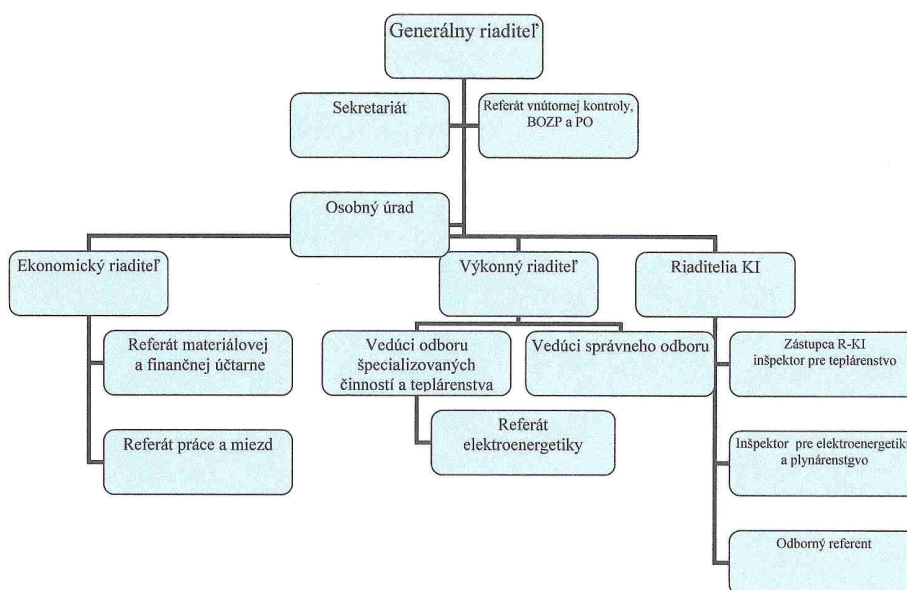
Generálny riaditeľ

Sekretariát

Referát vnútornej kontroly, BOZP a PO

Osobný úrad

Ekonomický riaditeľ

Výkonný riaditeľ

Riaditelia KI

Referát materiálovej a finančnej účtarne

Referát práce a miezd

Vedúci odboru špecializovaných činností a teplárenstva

Vedúci správneho odboru

Referát elektroenergetiky

Zástupca R-KI inšpektor pre teplárenstvo

Inšpektor pre elektroenergetik a plynárenstgvo

Odborný referent